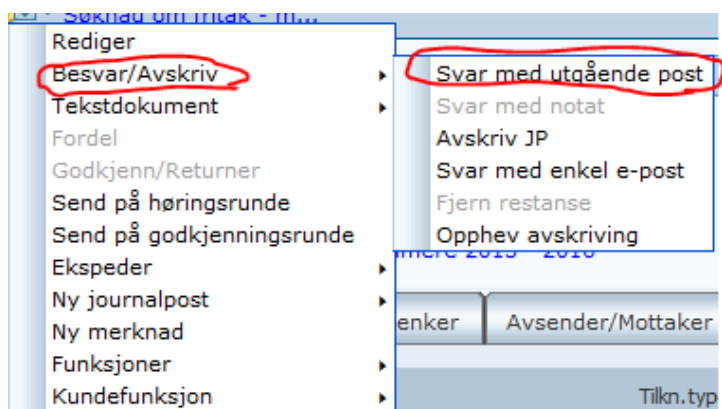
Søknad om fritak - m...
Rediger
Besvar/Avskriv
Tekstdokument
Fordel
Godkjenn/Returner
Send på høringsrunde
Send på godkjenningsrunde
Ekspeder
Ny journalpost
Ny merknad
Funksjoner
Kundefunksjon

Svar med utgående post
Svar med notat
Avskriv JP
Svar med enkel e-post
Fjern restanse
Opphev avskriving

mmere 2015 - 2016
enker
Avsender/Mottaker
Tilkn.typ